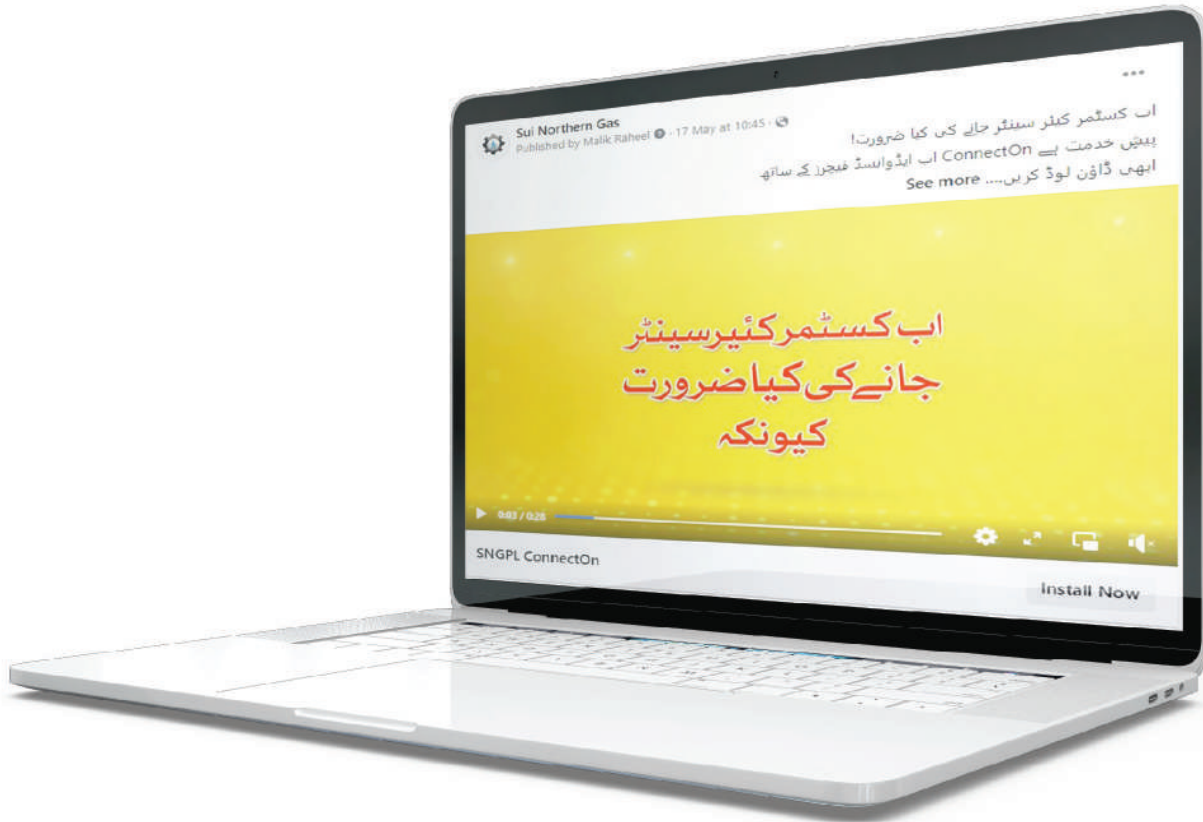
Sui Northern Gas
Published by Malik Raheel · 17 May at 10:45 ·

...

اب کسٹمر کیئر سینٹر جانے کی کیا ضرورت!
پیش خدمت ہے ConnectOn اب ایڈوانسڈ فیچرز کے ساتھ
ابھی ڈاؤن لوڈ کریں.... See more

اب کسٹمر کیئر سینٹر
جانے کی کیا ضرورت
کیونکہ

0:03 / 0:28

SNGPL ConnectOn

Install Now